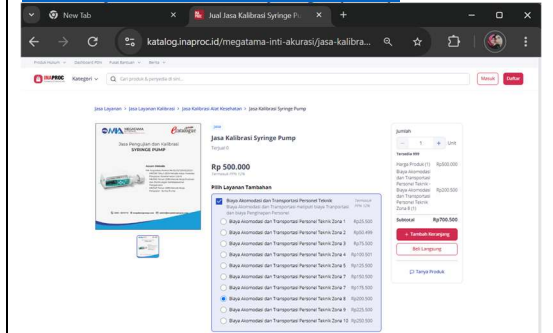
New Tab
Jual Jasa Kalibrasi Syringe P
katalog.inaproc.id/megatama-inti-akurasi/jasa-kalibra...

Produk Hukum · Dashboard PBJ · Pusat Bantuan · Berita
INAPROC Kategori Cari produk & penjedia di sini...
Masuk Daftar

Jasa Layanan > Jasa Layanan Kalibrasi > Jasa Kalibrasi Alat Kesehatan > Jasa Kalibrasi Syringe Pump

MEGATAMA Kalibrasi
Jasa Pengujian dan Kalibrasi SYRINGE PUMP

Jasa
Jasa Kalibrasi Syringe Pump
Terjual 0

Rp 500.000
Termasuk PPN 12%

Pilih Layanan Tambahan
Biaya Akomodasi dan Transportasi Personel Teknik Termasuk PPN 12%
Biaya Akomodasi dan Transportasi Personel Teknik Zona 1 Rp25.500
Biaya Akomodasi dan Transportasi Personel Teknik Zona 2 Rp50.499
Biaya Akomodasi dan Transportasi Personel Teknik Zona 3 Rp75.500
Biaya Akomodasi dan Transportasi Personel Teknik Zona 4 Rp100.501
Biaya Akomodasi dan Transportasi Personel Teknik Zona 5 Rp125.500
Biaya Akomodasi dan Transportasi Personel Teknik Zona 6 Rp150.500
Biaya Akomodasi dan Transportasi Personel Teknik Zona 7 Rp175.500
Biaya Akomodasi dan Transportasi Personel Teknik Zona 8 Rp200.500
Biaya Akomodasi dan Transportasi Personel Teknik Zona 9 Rp225.500
Biaya Akomodasi dan Transportasi Personel Teknik Zona 10 Rp250.500

Jumlah
- 1 + Unit
Tersedia 999
Harga Produk (1) Rp500.000
Biaya Akomodasi dan Transportasi Personel Teknik - Biaya Akomodasi dan Transportasi Personel Teknik Zona 8 (1) Rp200.500
Subtotal Rp700.500
+ Tambah Keranjang
Beli Langsung
Tanya Produk